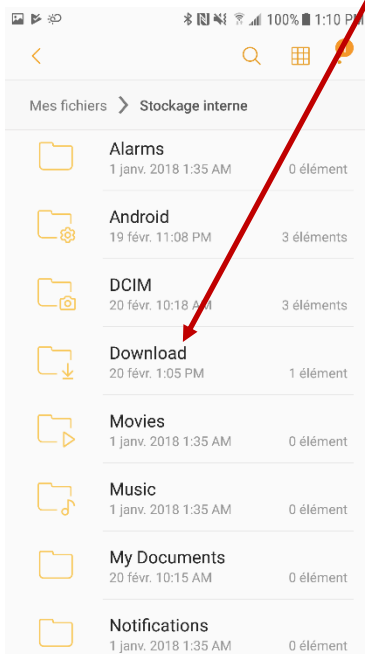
100% 1:10 PM

Mes fichiers > Stockage interne

Alarms
1 janv. 2018 1:35 AM
0 élément

Android
19 févr. 11:08 PM
3 éléments

DCIM
20 févr. 10:18 AM
3 éléments

Download
20 févr. 1:05 PM
1 élément

Movies
1 janv. 2018 1:35 AM
0 élément

Music
1 janv. 2018 1:35 AM
0 élément

My Documents
20 févr. 10:15 AM
0 élément

Notifications
1 janv. 2018 1:35 AM
0 élément